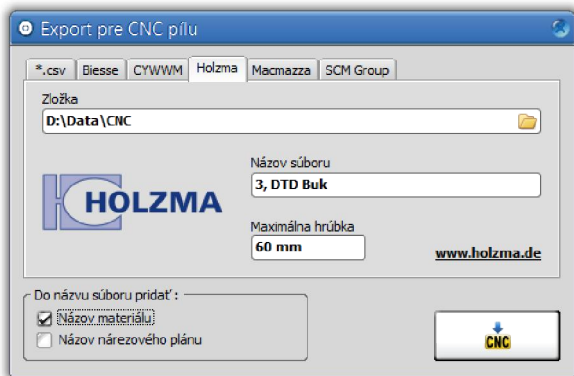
Export pre CNC pílu

*.csv | Biesse | CYWWM | Holzma | Macmazza | SCM Group

Zložka
D:\Data\CNC

HOLZMA

Názov súboru
3, DTD Buk

Maximálna hrúbka
60 mm

www.holzma.de

Do názvu súboru pridať :
Názov materiálu
Názov nárezového plánu

CNC